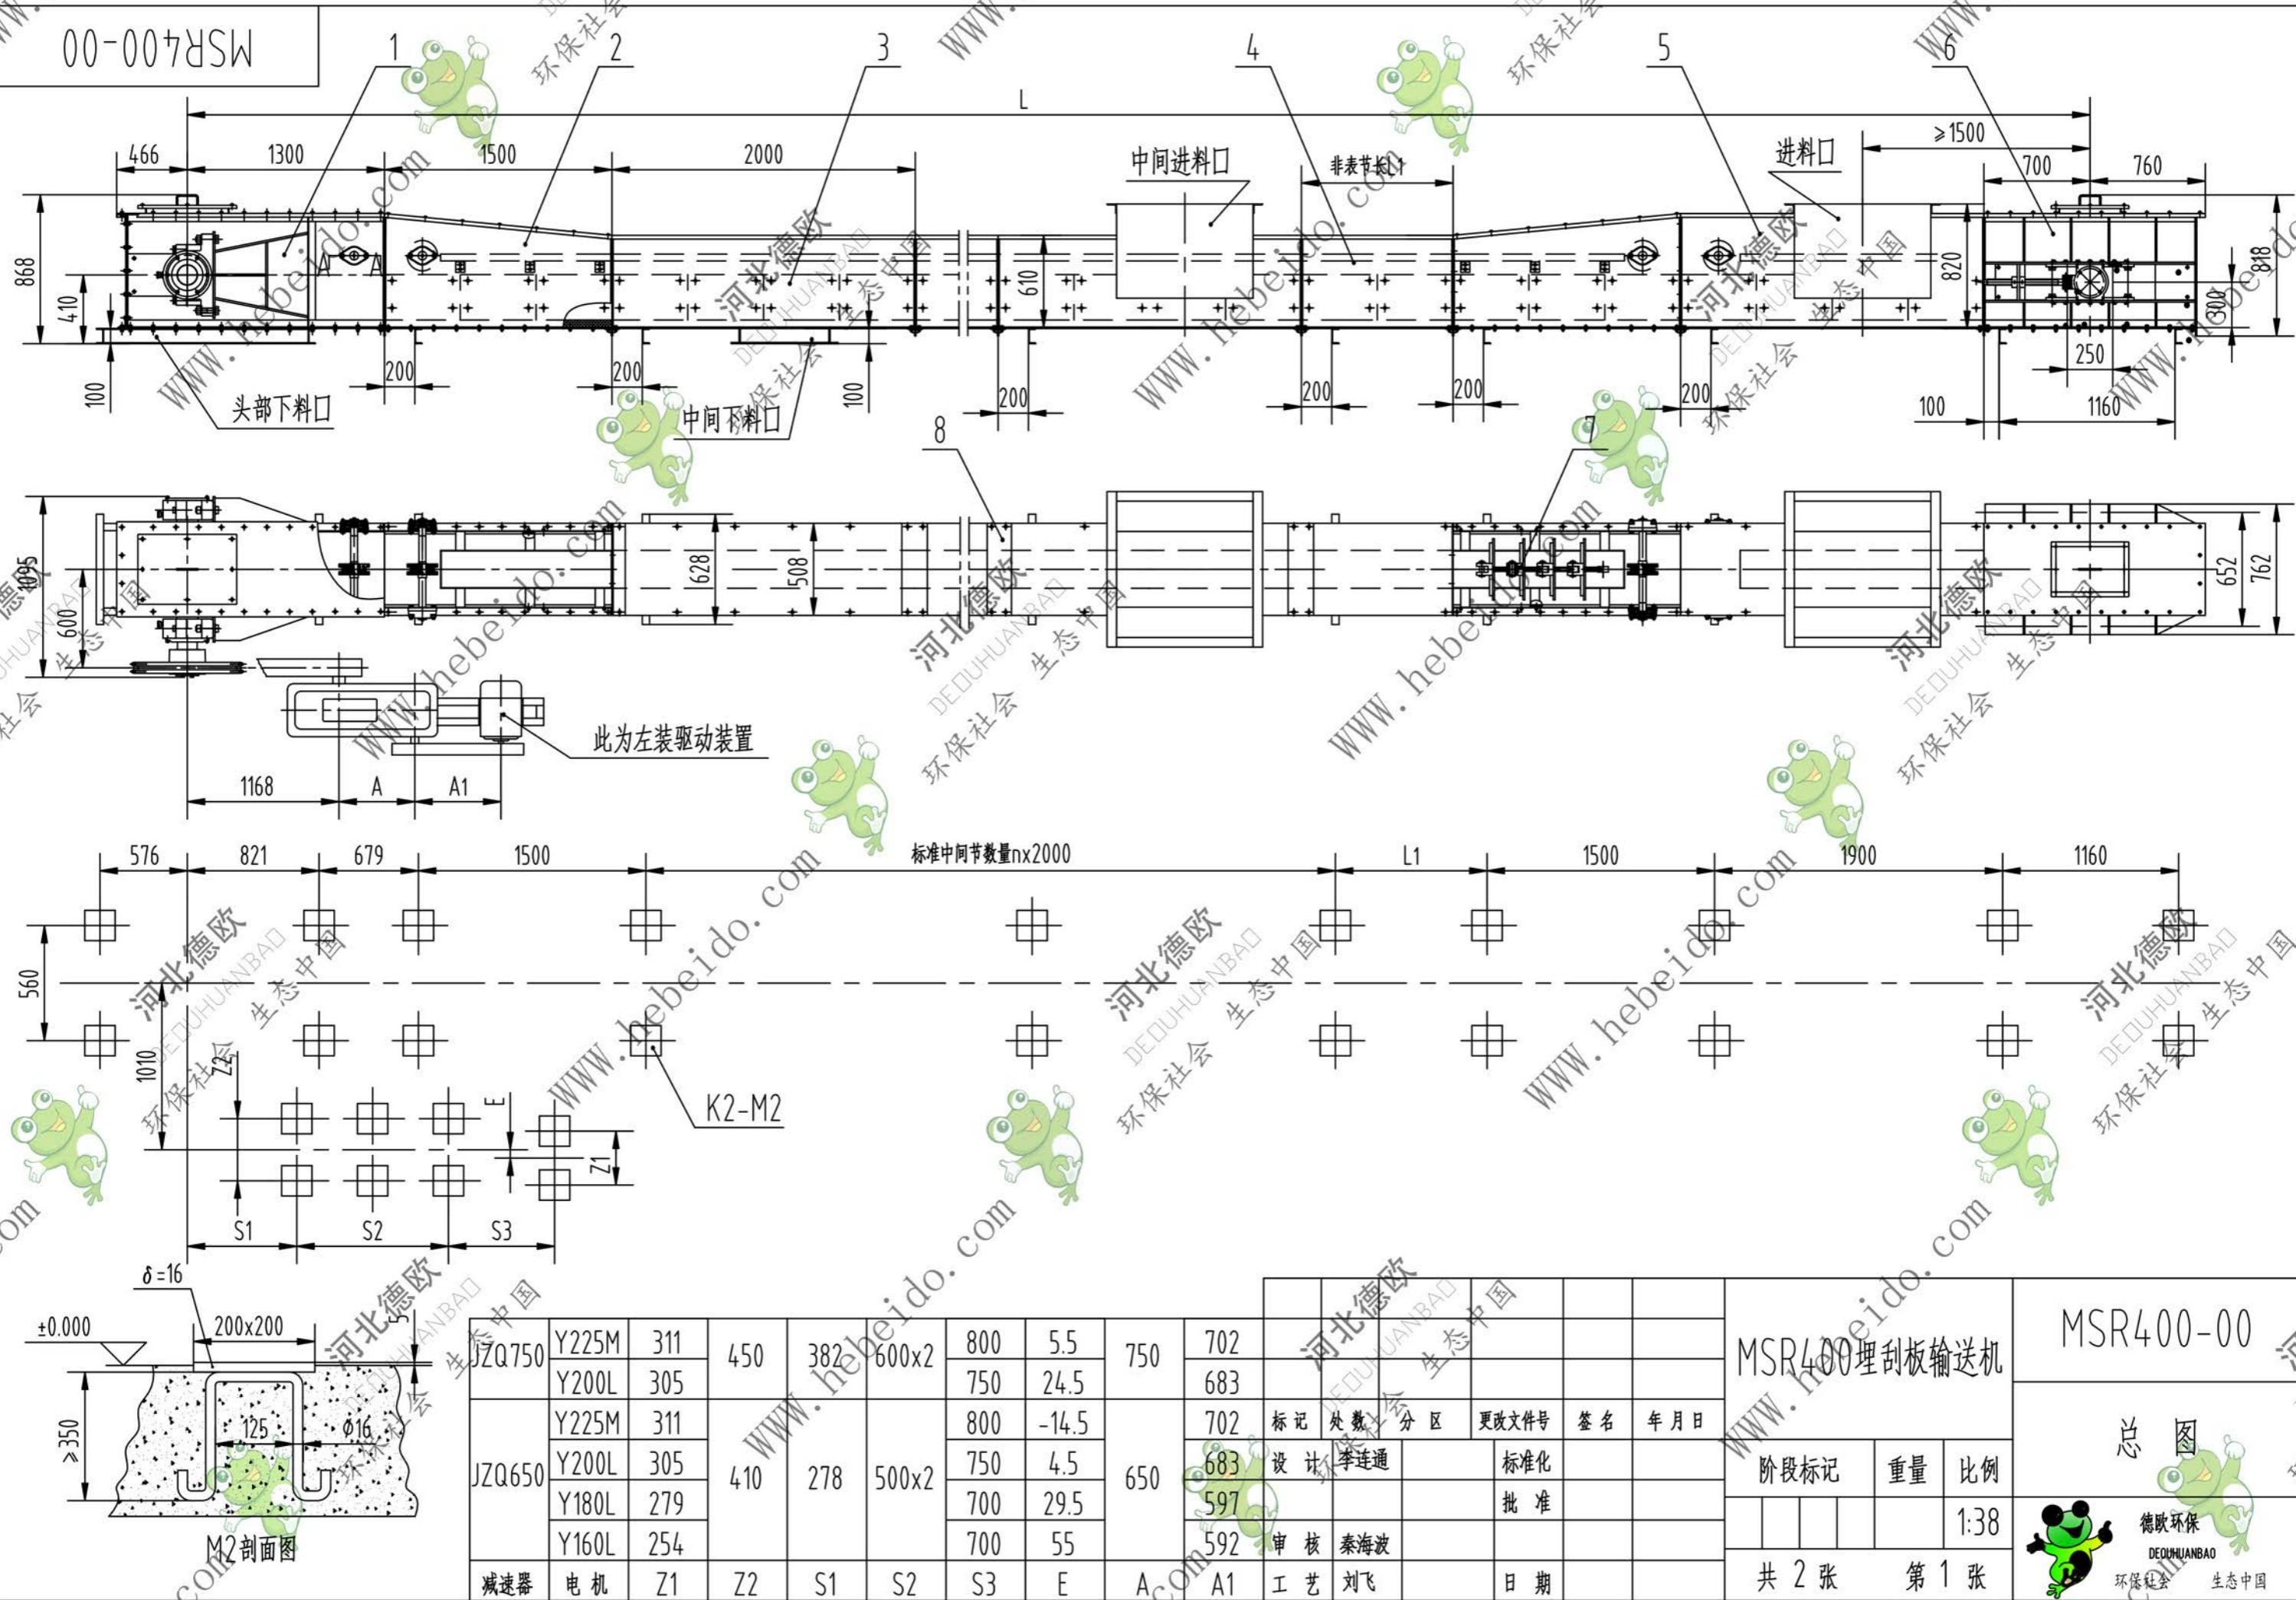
MSR400-00

1 2 3 4 5 6

L

466 1300 1500 2000

中间进料口

非表节长L1

进料口

≥1500

700 760

868

410

100

610

820

818

300

250

A A

200 200 200 200 200 200

100

头部下料口

中间下料口

100 1160

8

7

1095

600

628

508

652 762

此为左装驱动装置

1168 A A1

576 821 679 1500 标准中间节数量nx2000 L1 1500 1900 1160

560

1010

Z2

E

Z1

K2-M2

S1 S2 S3

δ=16

±0.000

200x200

≥350

125

Φ16

M2剖面图

| JZQ750 | Y225M | 311 | 450 | 382 | 600x2 | 800 | 5.5 | 750 | 702 |
|---|---|---|---|---|---|---|---|---|---|
| | Y200L | 305 | | | | 750 | 24.5 | | 683 |
| JZQ650 | Y225M | 311 | 410 | 278 | 500x2 | 800 | -14.5 | 650 | 702 |
| | Y200L | 305 | | | | 750 | 4.5 | | 683 |
| | Y180L | 279 | | | | 700 | 29.5 | | 597 |
| | Y160L | 254 | | | | 700 | 55 | | 592 |
| 减速器 | 电机 | Z1 | Z2 | S1 | S2 | S3 | E | A | A1 |

标记 处数 分区 更改文件号 签名 年月日

设计 李连通 标准化

批准

审核 秦海波

工艺 刘飞 日期

MSR400埋刮板输送机

阶段标记 重量 比例

1:38

共 2 张 第 1 张

MSR400-00

总 图

德欧环保
DEOUHUANBAO
环保社会 生态中国

WWW.hebeido.com 河北德欧 DEOUHUANBAO 环保社会 生态中国